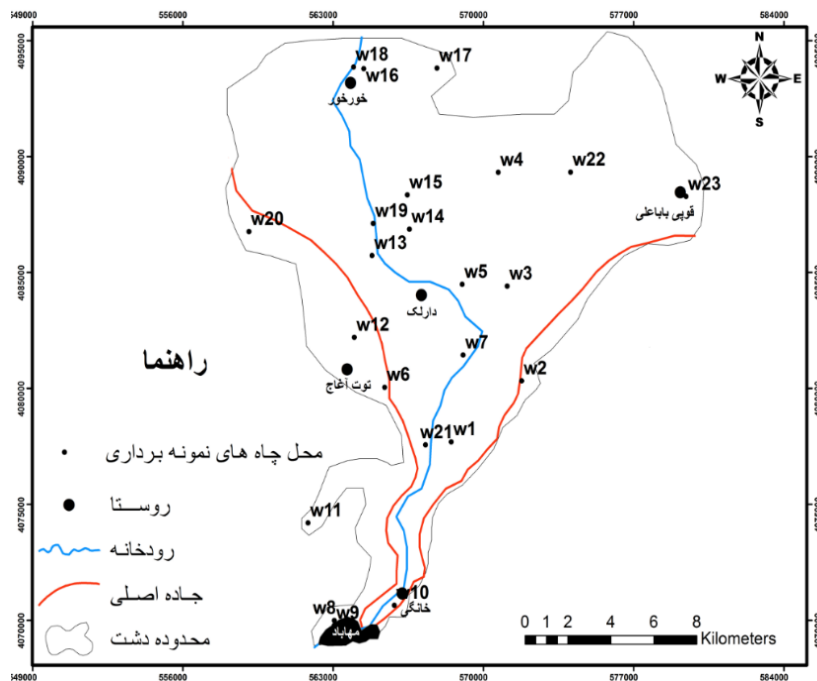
549000 556000 563000 570000 577000 584000

4095000
4090000
4085000
4080000
4075000
4070000

N
W
E
S

w18
w16
w17
خورخور
w4
w22
w23
قوپی باباعلی
w15
w19
w14
w20
w13
w5
w3
دارلک
w12
w7
w2
راهنما
توت آغاج
w6
w21
w1
محل چاه های نمونه برداری
روستا
w11
رودخانه
جاده اصلی
10
خانگل
w8
w9
مهاباد
محدوده دشت
0 1 2 4 6 8
Kilometers